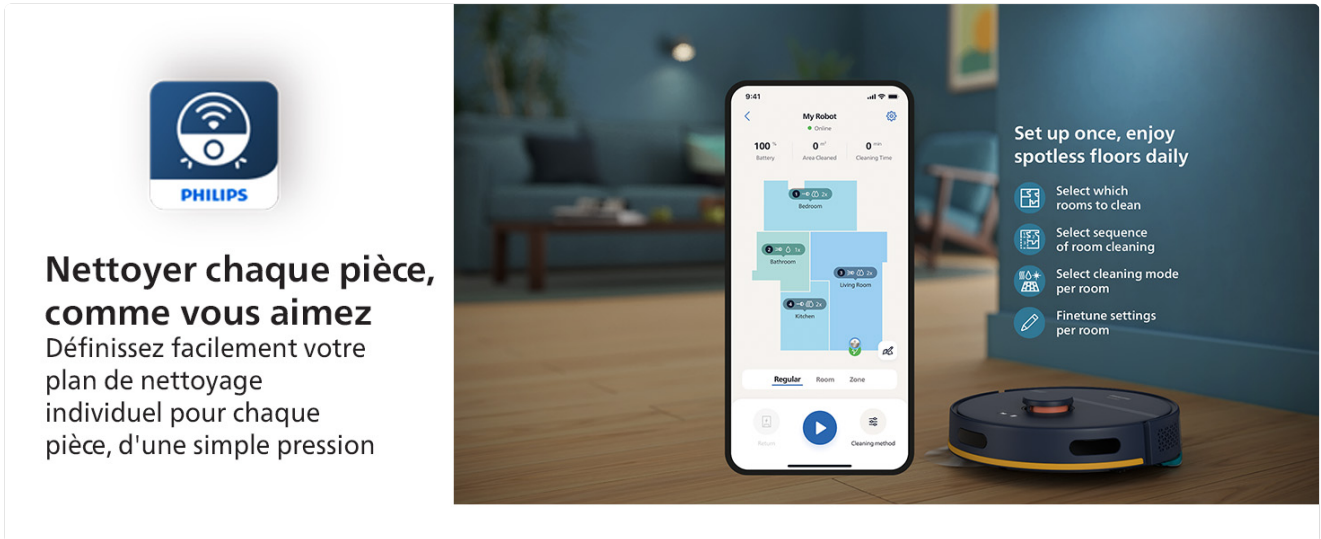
PHILIPS

Nettoyer chaque pièce, comme vous aimez

Définissez facilement votre plan de nettoyage individuel pour chaque pièce, d'une simple pression

9:41

My Robot

Online

100 %
Battery

0 m²
Area Cleaned

0 min
Cleaning Time

1 2x
Bedroom

2 1x
Bathroom

3 2x
Living Room

4 2x
Kitchen

Regular Room Zone

Return

Cleaning method

Set up once, enjoy spotless floors daily

Select which rooms to clean

Select sequence of room cleaning

Select cleaning mode per room

Finetune settings per room